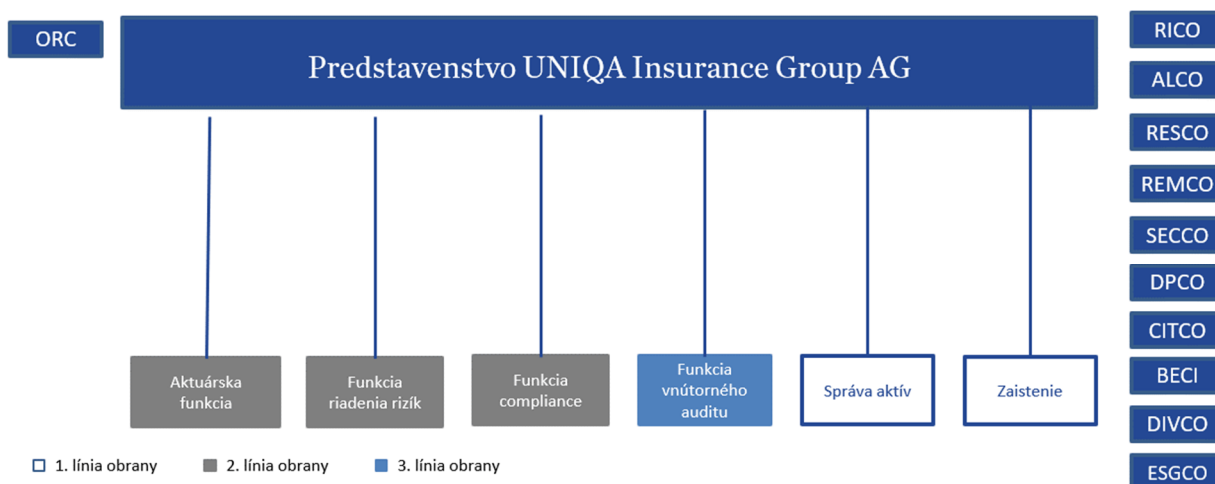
ORC

Predstavenstvo UNIQA Insurance Group AG

RICO
ALCO
RESCO
REMCO
SECCO
DPCO
CITCO
BECI
DIVCO
ESGCO

Aktuárska funkcia

Funkcia riadenia rizík

Funkcia compliance

Funkcia vnútorného auditu

Správa aktív

Zaistenie

1. línia obrany
2. línia obrany
3. línia obrany